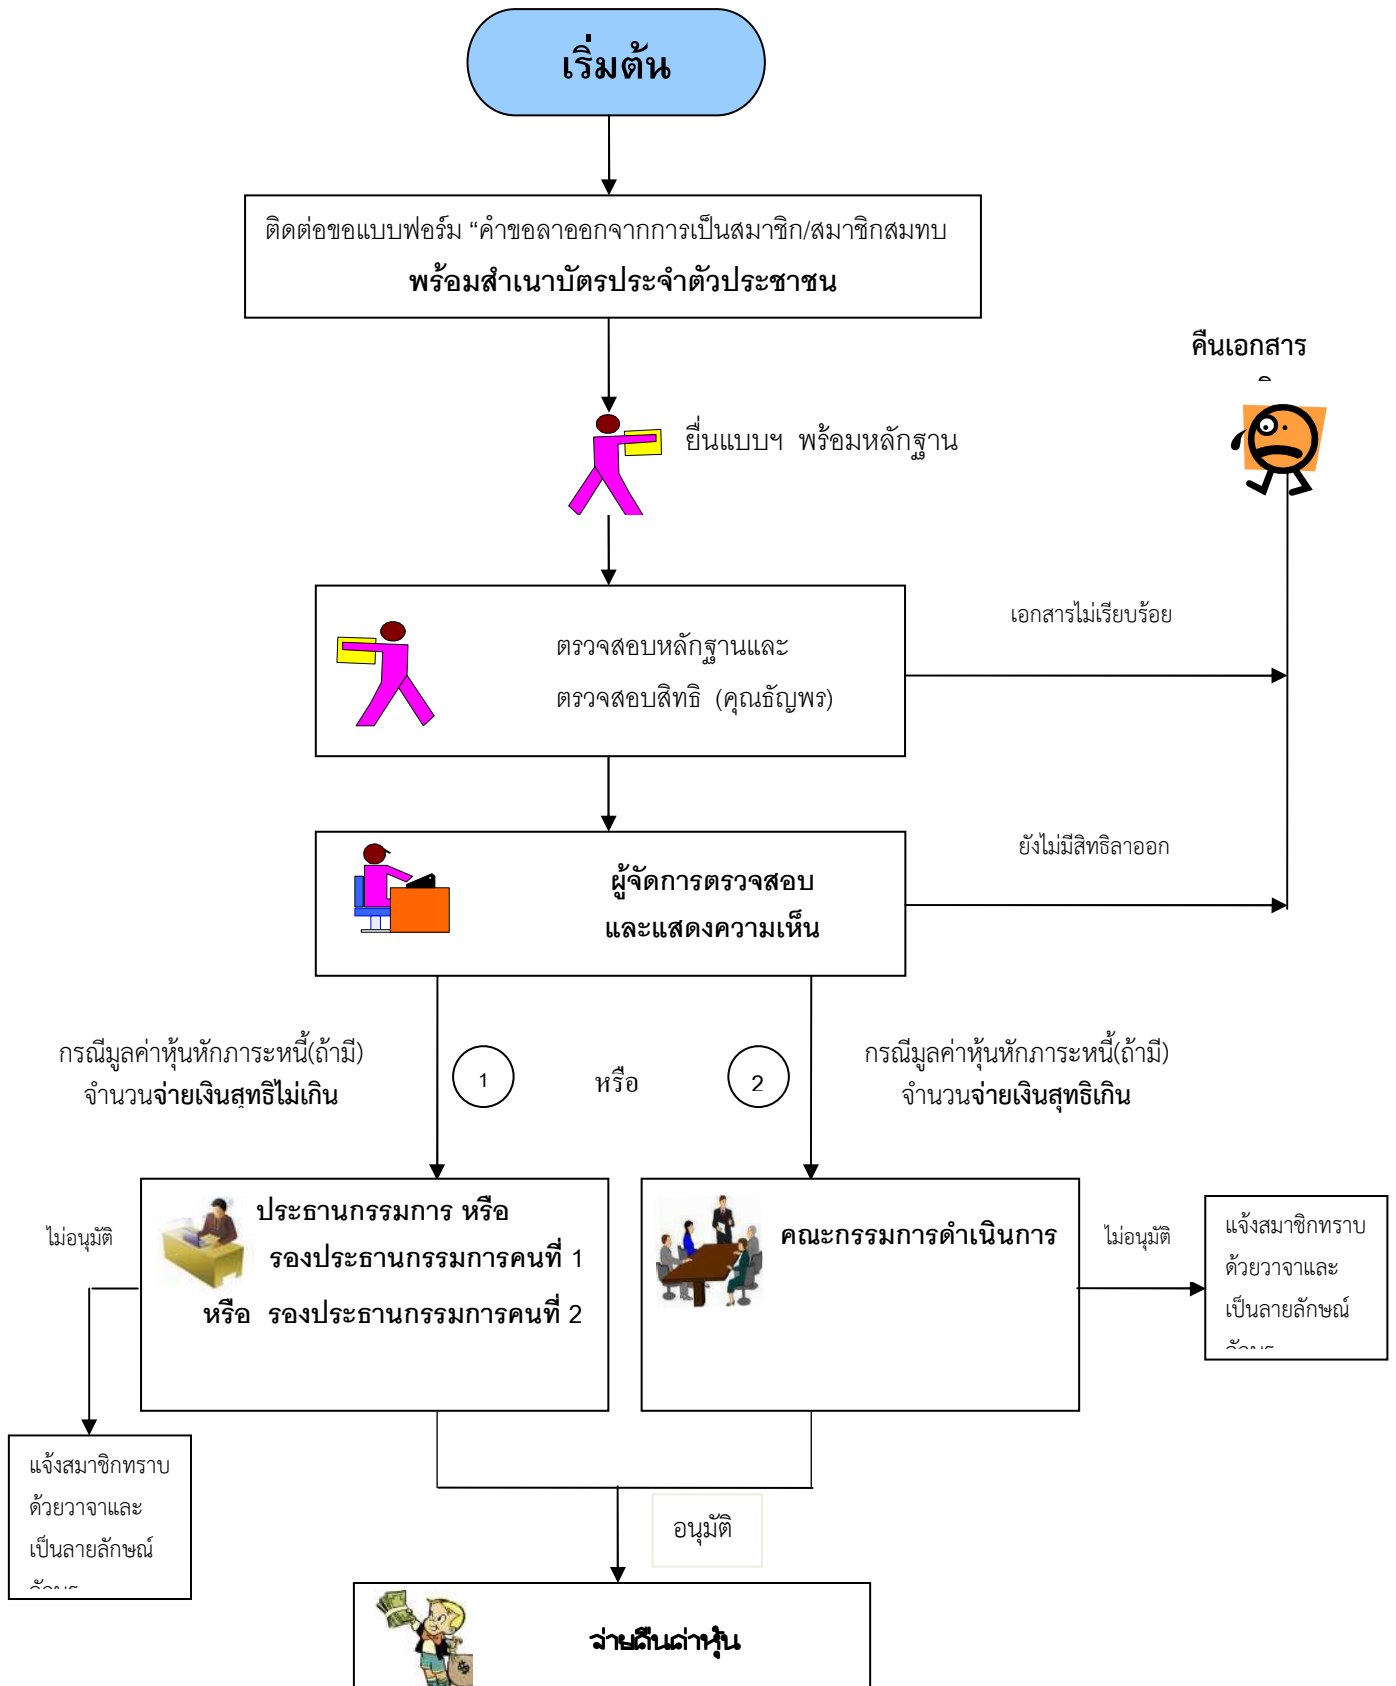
เริ่มต้น

ติดต่อขอแบบฟอร์ม “คำขอลาออกจากการเป็นสมาชิก/สมาชิกสมทบ
พร้อมสำเนาบัตรประจำตัวประชาชน

คืนเอกสาร
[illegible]

ยื่นแบบฯ พร้อมหลักฐาน

ตรวจสอบหลักฐานและ
ตรวจสอบสิทธิ (คุณธัญพร)

เอกสารไม่เรียบร้อย

ผู้จัดการตรวจสอบ
และแสดงความเห็น

ยังไม่มีสิทธิลาออก

กรณีมูลค่าหุ้นหักภาระหนี้(ถ้ามี)
จำนวนจ่ายเงินสุทธิไม่เกิน

1

หรือ

2

กรณีมูลค่าหุ้นหักภาระหนี้(ถ้ามี)
จำนวนจ่ายเงินสุทธิเกิน

ไม่อนุมัติ

ประธานกรรมการ หรือ
รองประธานกรรมการคนที่ 1
หรือ รองประธานกรรมการคนที่ 2

คณะกรรมการดำเนินการ

ไม่อนุมัติ

แจ้งสมาชิกทราบ
ด้วยวาจาและ
เป็นลายลักษณ์
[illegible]

แจ้งสมาชิกทราบ
ด้วยวาจาและ
เป็นลายลักษณ์
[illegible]

อนุมัติ

จ่ายคืนค่าหุ้น